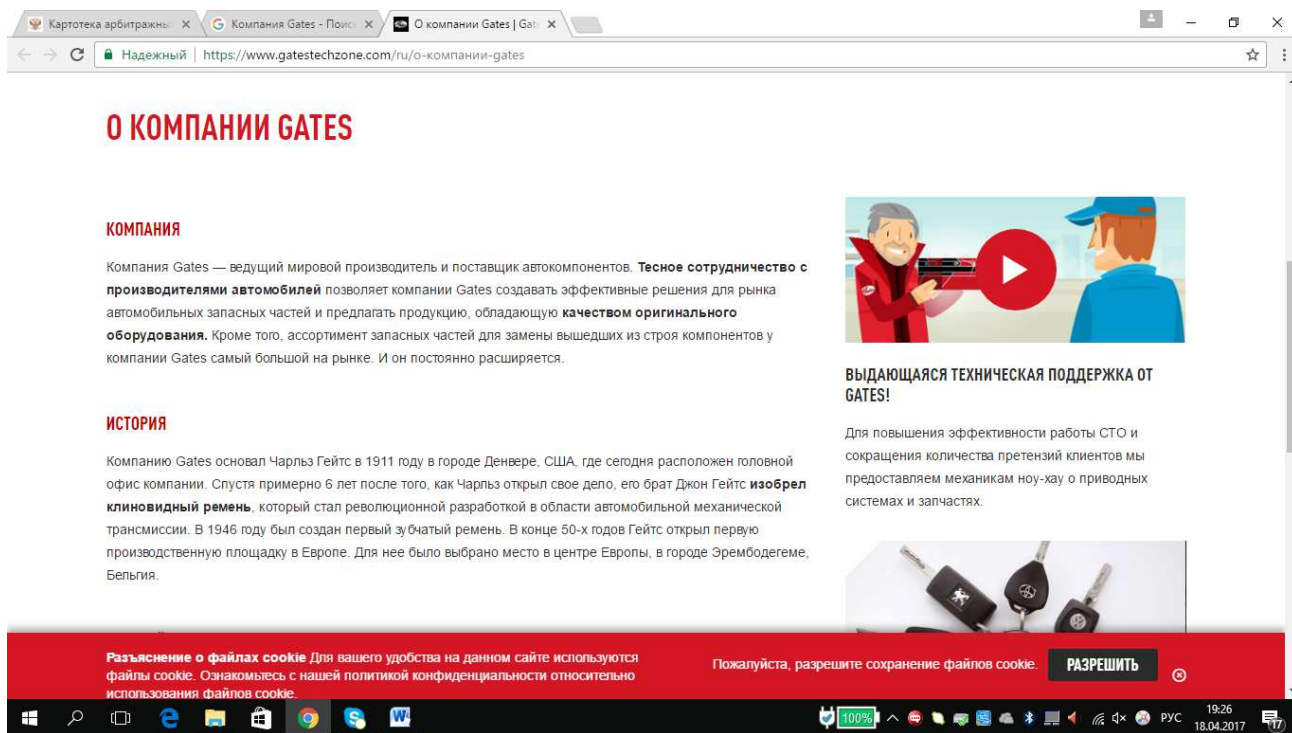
Картотека арбитражны ×
Компания Gates - Поис ×
О компании Gates | Gat ×

Надежный | https://www.gatestechzone.com/ru/о-компании-gates

О КОМПАНИИ GATES

КОМПАНИЯ

Компания Gates — ведущий мировой производитель и поставщик автокомпонентов. **Тесное сотрудничество с производителями автомобилей** позволяет компании Gates создавать эффективные решения для рынка автомобильных запасных частей и предлагать продукцию, обладающую **качеством оригинального оборудования.** Кроме того, ассортимент запасных частей для замены вышедших из строя компонентов у компании Gates самый большой на рынке. И он постоянно расширяется.

ИСТОРИЯ

Компанию Gates основал Чарльз Гейтс в 1911 году в городе Денвере, США, где сегодня расположен головной офис компании. Спустя примерно 6 лет после того, как Чарльз открыл свое дело, его брат Джон Гейтс **изобрел клиновидный ремень**, который стал революционной разработкой в области автомобильной механической трансмиссии. В 1946 году был создан первый зубчатый ремень. В конце 50-х годов Гейтс открыл первую производственную площадку в Европе. Для нее было выбрано место в центре Европы, в городе Эрембодегеме, Бельгия.

ВЫДАЮЩАЯСЯ ТЕХНИЧЕСКАЯ ПОДДЕРЖКА ОТ GATES!

Для повышения эффективности работы СТО и сокращения количества претензий клиентов мы предоставляем механикам ноу-хау о приводных системах и запчастях.

**Разъяснение о файлах cookie** Для вашего удобства на данном сайте используются файлы cookie. Ознакомьтесь с нашей политикой конфиденциальности относительно использования файлов cookie.

Пожалуйста, разрешите сохранение файлов cookie.

РАЗРЕШИТЬ

100%

РУС

19:26
18.04.2017

17